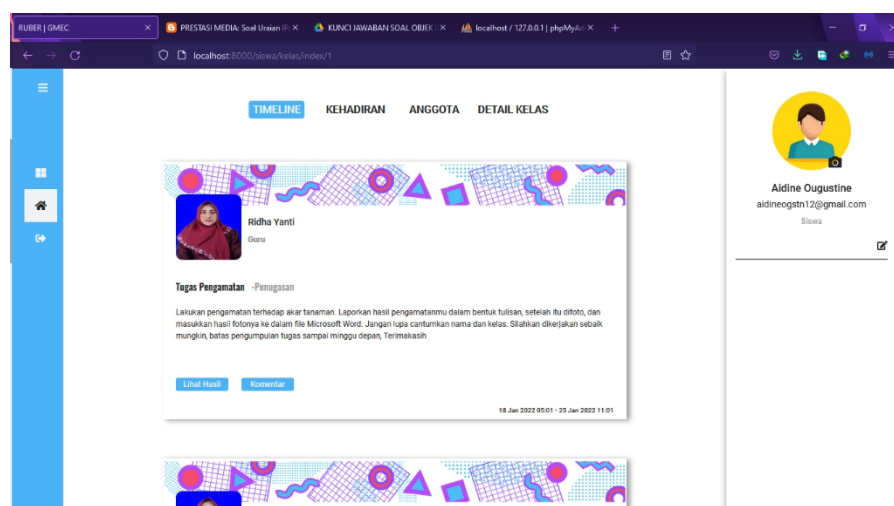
RUBER | GMEC ×
PRESTASI MEDIA: Soal Uraian IP ×
KUNCI JAWABAN SOAL OBJEK ×
localhost / 127.0.0.1 | phpMyAd ×
+

localhost:8000/siswa/kelas/index/1

TIMELINE KEHADIRAN ANGGOTA DETAIL KELAS

Ridha Yanti
Guru

Tugas Pengamatan -Penugasan

Lakukan pengamatan terhadap akar tanaman. Laporkan hasil pengamatanmu dalam bentuk tulisan, setelah itu difoto, dan masukkan hasil fotonya ke dalam file Microsoft Word. Jangan lupa cantumkan nama dan kelas. Silahkan dikerjakan sebaik mungkin, batas pengumpulan tugas sampai minggu depan, Terimakasih

Lihat Hasil Komentar

18 Jan 2022 05:01 - 25 Jan 2022 11:01

Aidine Ougustine
aidineogstn12@gmail.com
Siswa